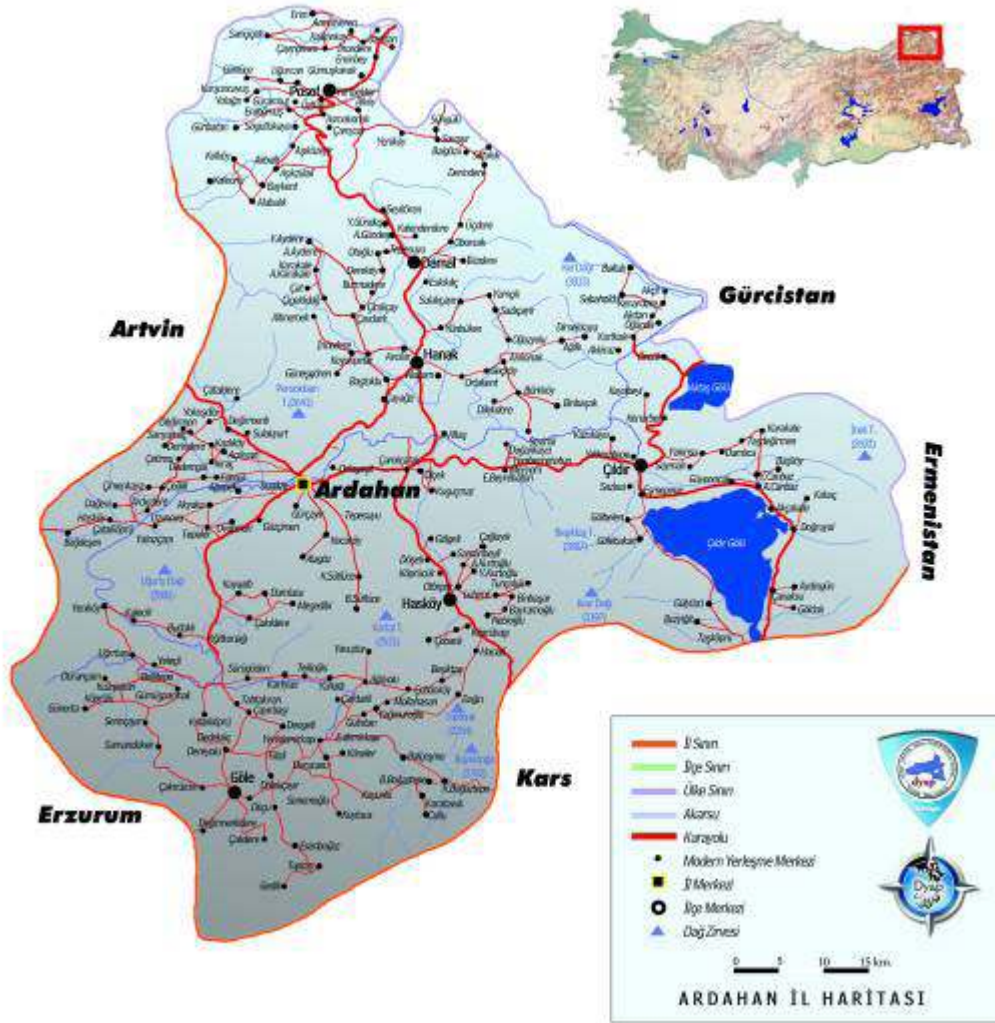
Posof

Damal

Hanak

Ardahan

Çıldır

Hasköy

Göle

Artvin

Gürcistan

Ermenistan

Kars

Erzurum

Aktaş Gölü

Çıldır Gölü

İl Sınırı

İlçe Sınırı

Ülke Sınırı

Akarsu

Karayolu

Modern Yerleşme Merkezi

İl Merkezi

İlçe Merkezi

Dağ Zirvesi

0 5 10 15 km.

ARDAHAN İL HARİTASI